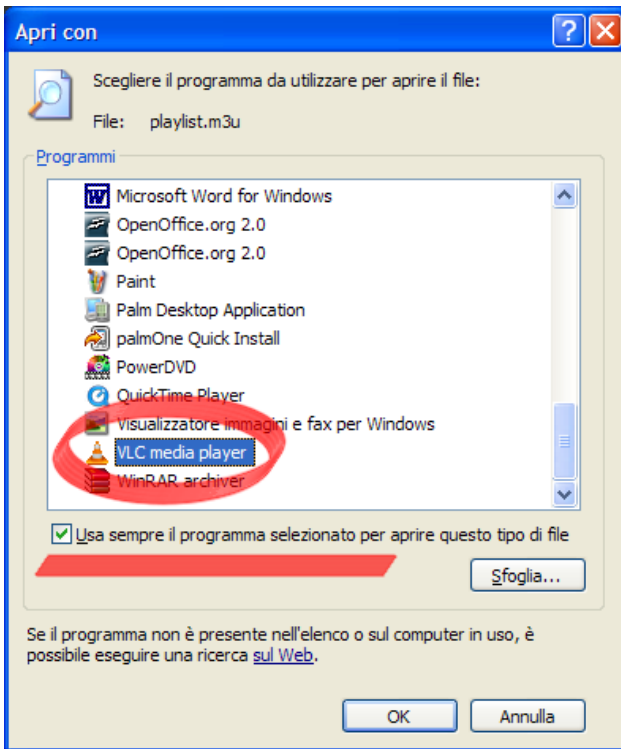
Apri con

Scegliere il programma da utilizzare per aprire il file:

File: playlist.m3u

Programmi

Microsoft Word for Windows
OpenOffice.org 2.0
OpenOffice.org 2.0
Paint
Palm Desktop Application
palmOne Quick Install
PowerDVD
QuickTime Player
Visualizzatore immagini e fax per Windows
VLC media player
WinRAR archiver

Usa sempre il programma selezionato per aprire questo tipo di file

Sfoglia...

Se il programma non è presente nell'elenco o sul computer in uso, è possibile eseguire una ricerca sul Web.

OK
Annulla